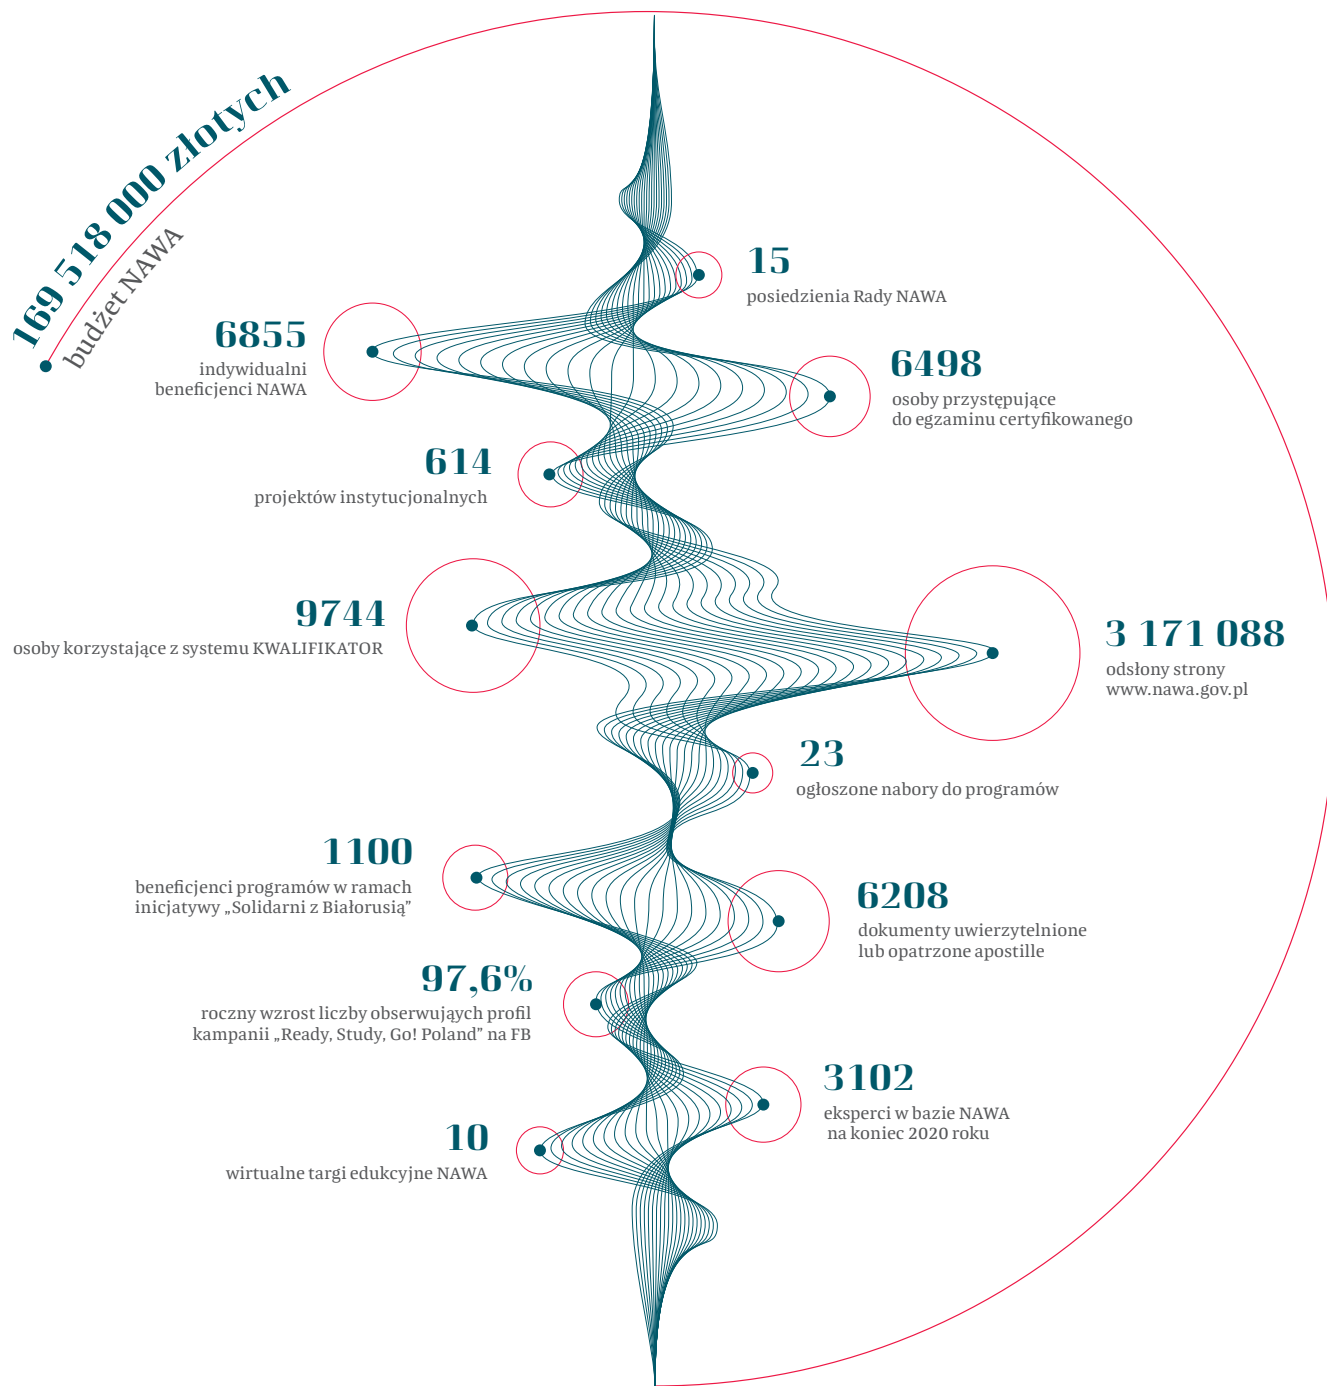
169 518 000 złotych
budżet NAWA

15
posiedzienia Rady NAWA

6855
indywidualni beneficjenci NAWA

6498
osoby przystępujące do egzaminu certyfikowanego

614
projektów instytucjonalnych

9744
osoby korzystające z systemu KWALIFIKATOR

3 171 088
odsłony strony www.nawa.gov.pl

23
ogłoszone nabory do programów

1100
beneficjenci programów w ramach inicjatywy „Solidarni z Białorusią"

6208
dokumenty uwierzytelnione lub opatrzone apostille

97,6%
roczny wzrost liczby obserwujących profil kampanii „Ready, Study, Go! Poland" na FB

3102
eksperci w bazie NAWA na koniec 2020 roku

10
wirtualne targi edukcyjne NAWA